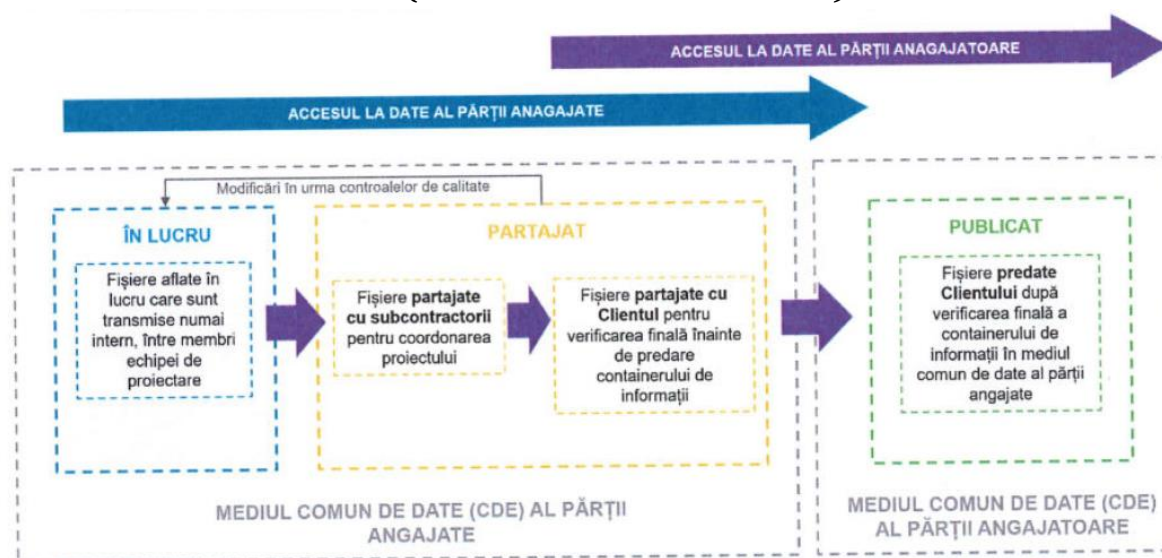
ACCESUL LA DATE AL PĂRȚII ANAGAJATOARE

ACCESUL LA DATE AL PĂRȚII ANAGAJATE

Modificări în urma controalelor de calitate

ÎN LUCRU

Fișiere aflate în lucru care sunt transmise numai intern, între membri echipei de proiectare

PARTAJAT

Fișiere partajate cu subcontractorii pentru coordonarea proiectului

Fișiere partajate cu Clientul pentru verificarea finală înainte de predare containerului de informații

PUBLICAT

Fișiere predate Clientului după verificarea finală a containerului de informații în mediul comun de date al părții angajate

MEDIUL COMUN DE DATE (CDE) AL PĂRȚII ANGAJATE

MEDIUL COMUN DE DATE (CDE) AL PĂRȚII ANGAJATOARE